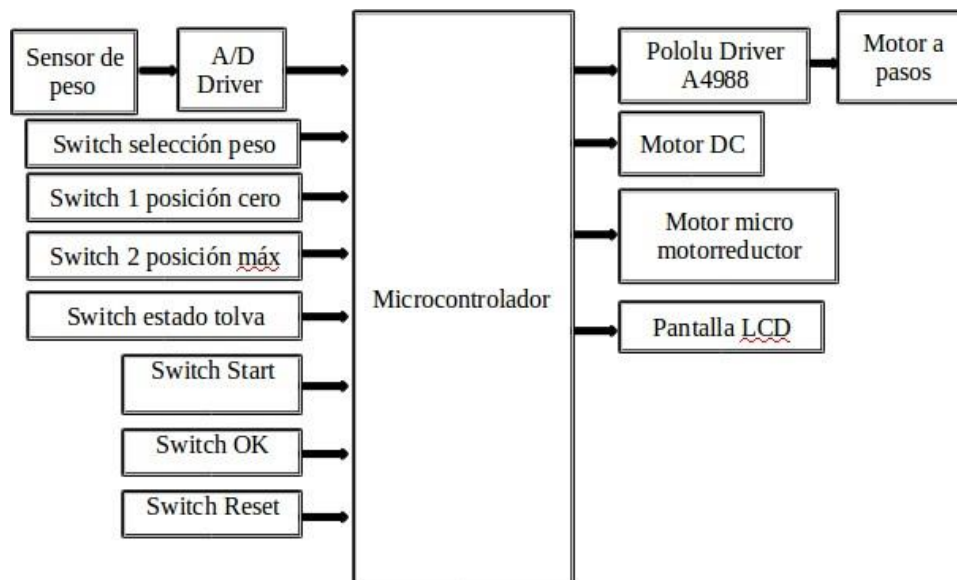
Sensor de peso

A/D Driver

Switch selección peso

Switch 1 posición cero

Switch 2 posición máx

Switch estado tolva

Switch Start

Switch OK

Switch Reset

Microcontrolador

Pololu Driver A4988

Motor a pasos

Motor DC

Motor micro motorreductor

Pantalla LCD